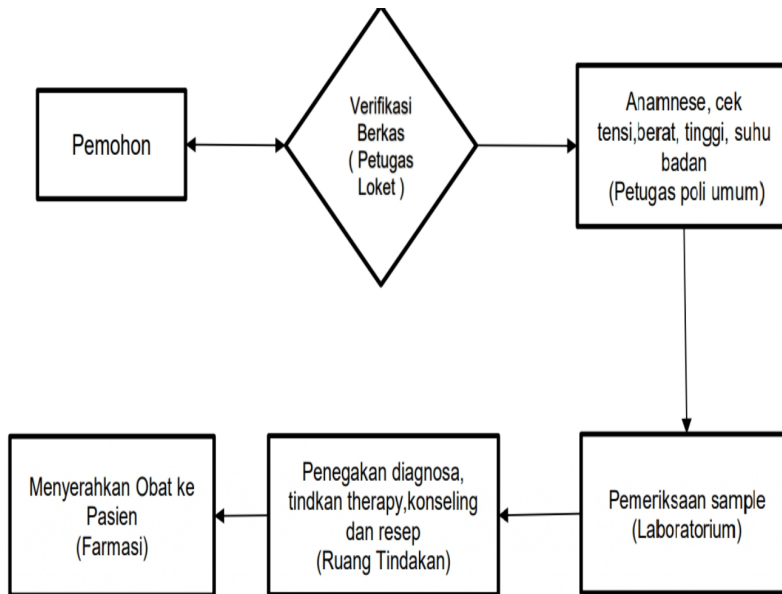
Pemohon

Verifikasi Berkas ( Petugas Loket )

Anamnese, cek tensi,berat, tinggi, suhu badan (Petugas poli umum)

Pemeriksaan sample (Laboratorium)

Penegakan diagnosa, tindkan therapy,konseling dan resep (Ruang Tindakan)

Menyerahkan Obat ke Pasien (Farmasi)